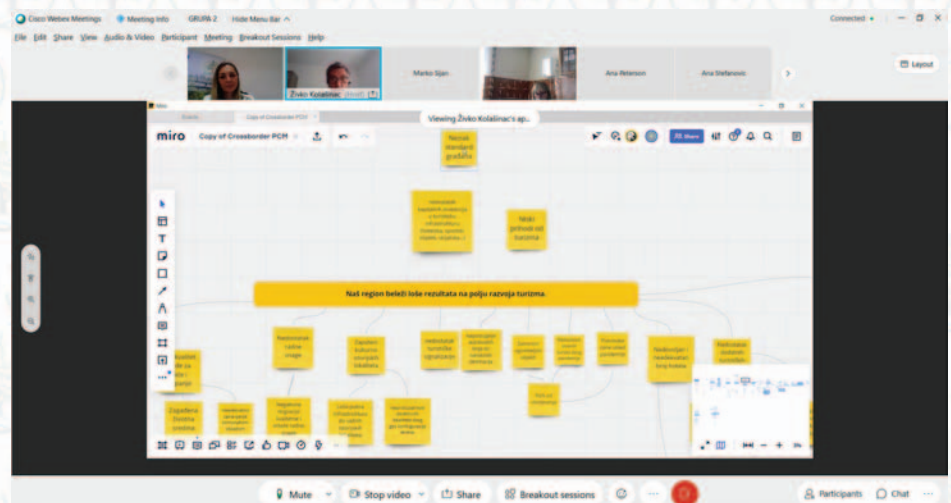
Cisco Webex Meetings  Meeting Info  GRUPA 2  Hide Menu Bar ^

Connected •

File  Edit  Share  View  Audio & Video  Participant  Meeting  Breakout Sessions  Help

Layout

Živko Kolalinac

Marko Sijan

Ana Peterson

Ana Stefanovic

Viewing Živko Kolalinac's ap...

miro  Copy of Crossborder PCM

Nizak standard građana

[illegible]

Niski prihodi od turizma

Naš region beleži loše rezultata na polju razvoja turizma.

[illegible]

Mute  Stop video  Share  Breakout sessions  Participants  Chat